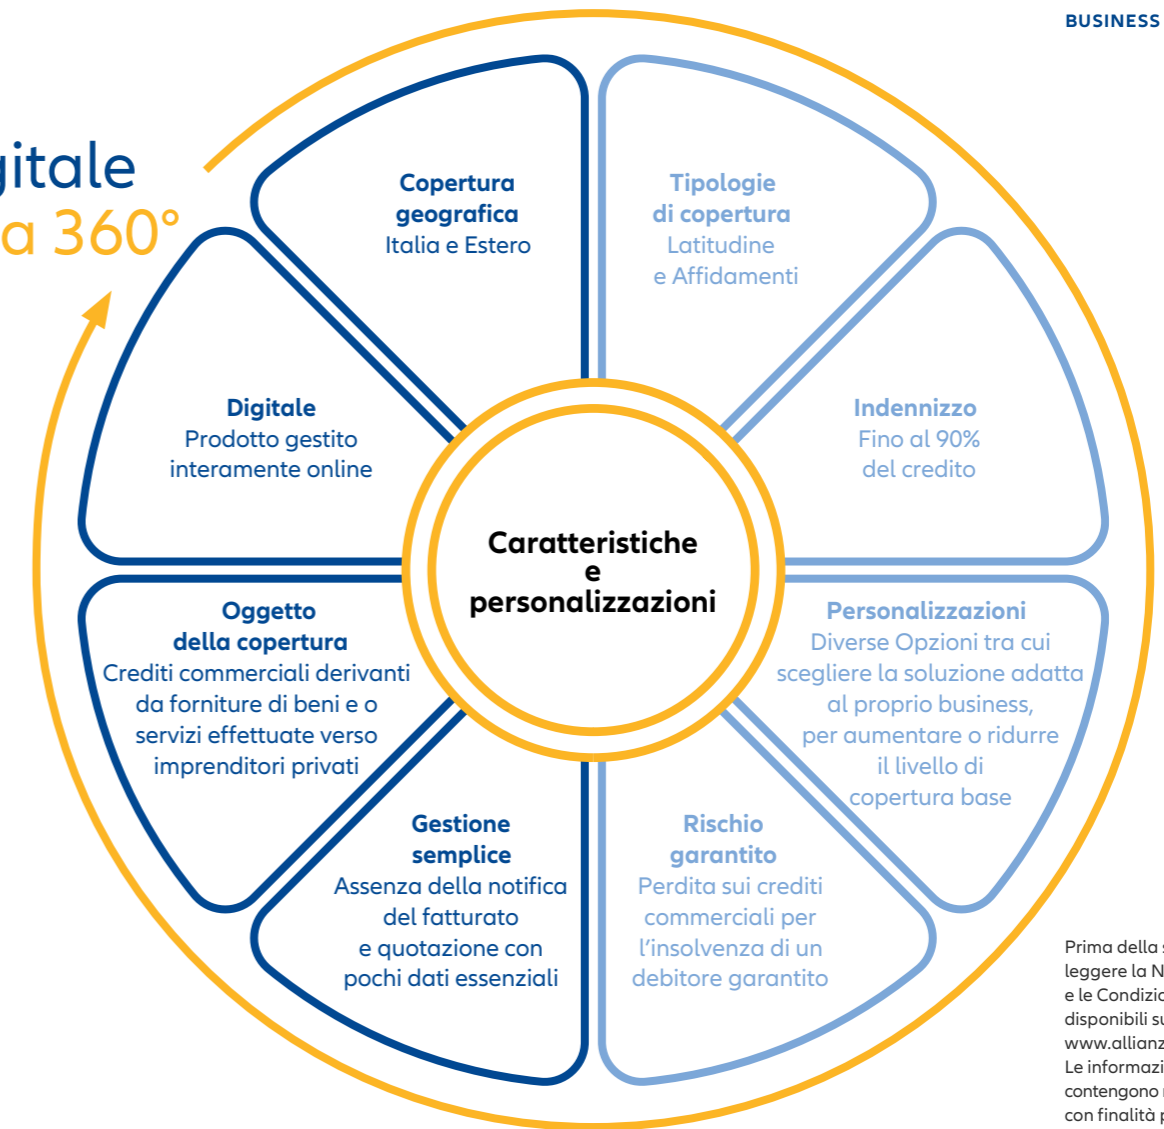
BUSINESS

gitale
a 360°

Copertura geografica
Italia e Estero

Tipologie di copertura
Latitudine e Affidamenti

Digitale
Prodotto gestito interamente online

Indennizzo
Fino al 90% del credito

Caratteristiche e personalizzazioni

Oggetto della copertura
Crediti commerciali derivanti da forniture di beni e o servizi effettuate verso imprenditori privati

Personalizzazioni
Diverse Opzioni tra cui scegliere la soluzione adatta al proprio business, per aumentare o ridurre il livello di copertura base

Gestione semplice
Assenza della notifica del fatturato e quotazione con pochi dati essenziali

Rischio garantito
Perdita sui crediti commerciali per l'insolvenza di un debitore garantito

Prima della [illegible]
leggere la N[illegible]
e le Condizio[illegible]
disponibili s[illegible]
www.allianz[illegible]
Le informazi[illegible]
contengono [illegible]
con finalità p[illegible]